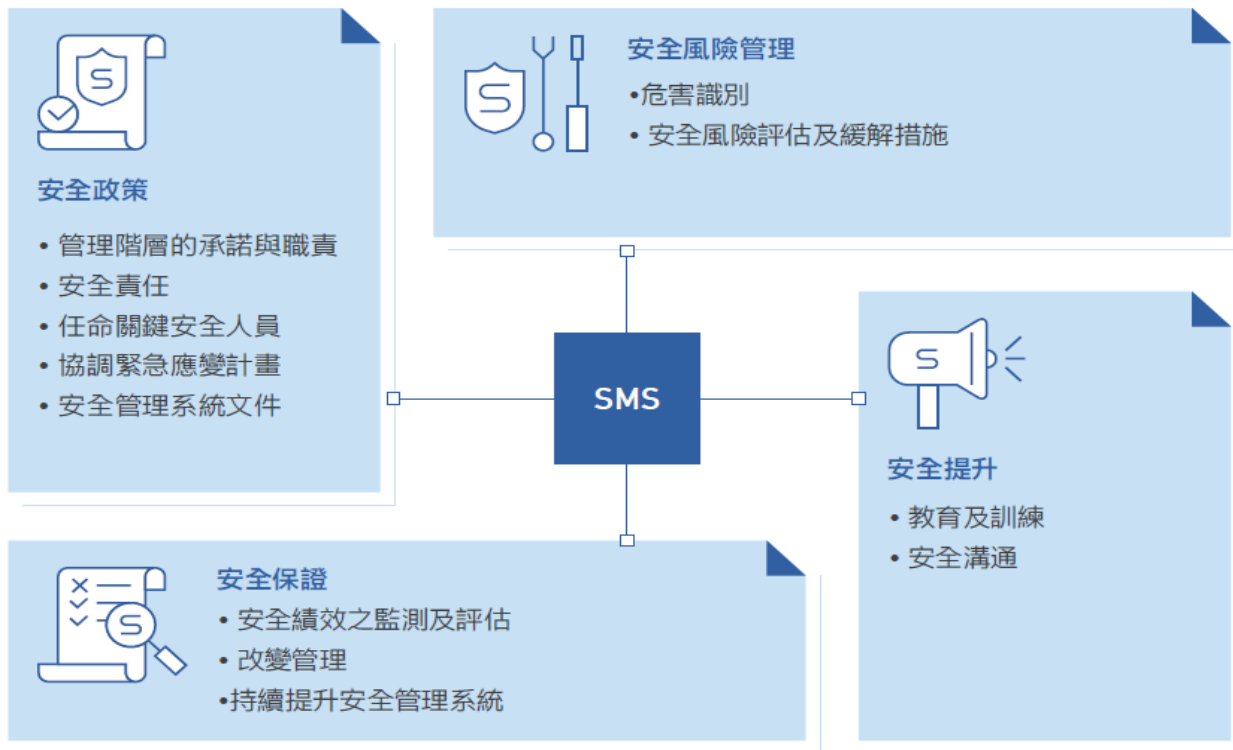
安全政策

• 管理階層的承諾與職責
• 安全責任
• 任命關鍵安全人員
• 協調緊急應變計畫
• 安全管理系統文件

安全風險管理

•危害識別
• 安全風險評估及緩解措施

SMS

安全提升

• 教育及訓練
• 安全溝通

安全保證

• 安全績效之監測及評估
• 改變管理
•持續提升安全管理系統